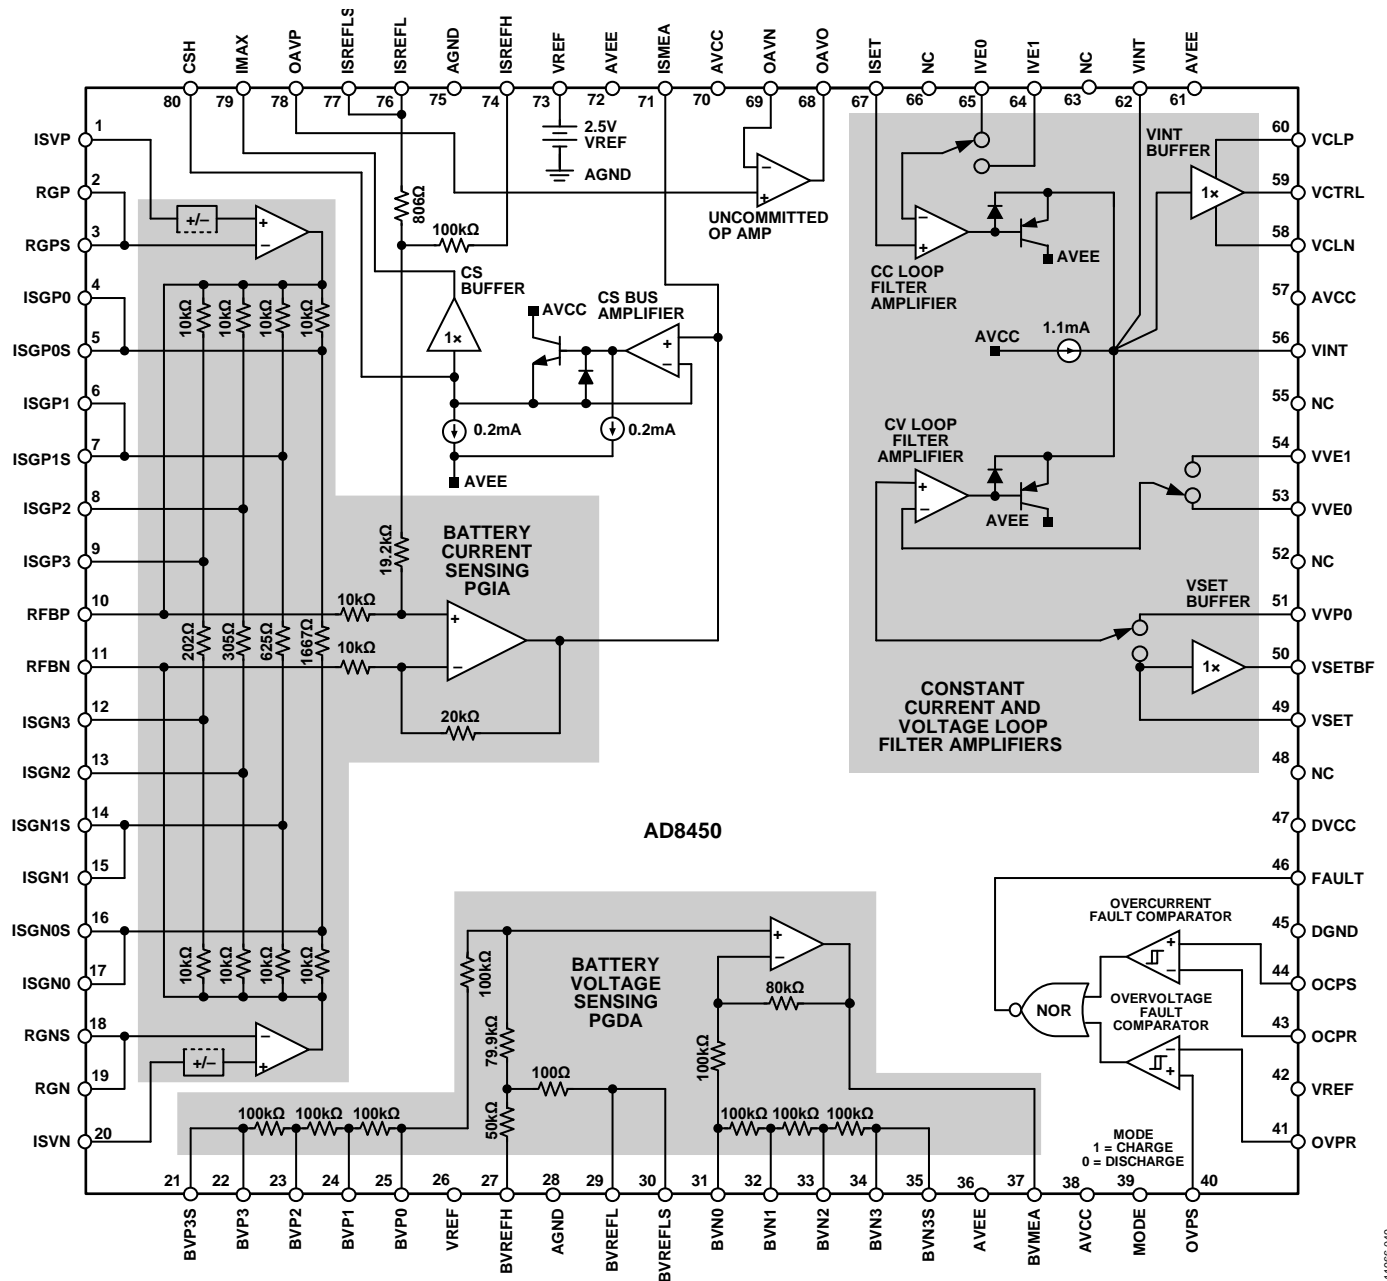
CSH 80
IMAX 79
OAVP 78
ISREFLS 77
ISREFL 76
AGND 75
ISREFH 74
VREF 73
AVEE 72
ISMEA 71
AVCC 70
OAVN 69
OAVO 68
ISET 67
NC 66
IVE0 65
IVE1 64
NC 63
VINT 62
AVEE 61

2.5V VREF
AGND
UNCOMMITTED OP AMP
806Ω
100kΩ
CS BUFFER
1×
AVCC
CS BUS AMPLIFIER
0.2mA
0.2mA
AVEE
19.2kΩ
BATTERY CURRENT SENSING PGIA
10kΩ
10kΩ
20kΩ
+/–
+/–
10kΩ 10kΩ 10kΩ 10kΩ 10kΩ
202Ω 305Ω 625Ω 1667Ω
10kΩ 10kΩ 10kΩ 10kΩ 10kΩ

CC LOOP FILTER AMPLIFIER
AVEE
VINT BUFFER
1×
AVCC
1.1mA
CV LOOP FILTER AMPLIFIER
AVEE
VSET BUFFER
1×
CONSTANT CURRENT AND VOLTAGE LOOP FILTER AMPLIFIERS

AD8450

ISVP 1
RGP 2
RGPS 3
ISGP0 4
ISGP0S 5
ISGP1 6
ISGP1S 7
ISGP2 8
ISGP3 9
RFBP 10
RFBN 11
ISGN3 12
ISGN2 13
ISGN1S 14
ISGN1 15
ISGN0S 16
ISGN0 17
RGNS 18
RGN 19
ISVN 20

60 VCLP
59 VCTRL
58 VCLN
57 AVCC
56 VINT
55 NC
54 VVE1
53 VVE0
52 NC
51 VVP0
50 VSETBF
49 VSET
48 NC
47 DVCC
46 FAULT
45 DGND
44 OCPS
43 OCPR
42 VREF
41 OVPR

OVERCURRENT FAULT COMPARATOR
NOR
OVERVOLTAGE FAULT COMPARATOR
MODE
1 = CHARGE
0 = DISCHARGE

BATTERY VOLTAGE SENSING PGDA
100kΩ
79.9kΩ
50kΩ
100Ω
80kΩ
100kΩ
100kΩ 100kΩ 100kΩ
100kΩ 100kΩ 100kΩ

21 BVP3S
22 BVP3
23 BVP2
24 BVP1
25 BVP0
26 VREF
27 BVREFH
28 AGND
29 BVREFL
30 BVREFLS
31 BVN0
32 BVN1
33 BVN2
34 BVN3
35 BVN3S
36 AVEE
37 BVMEA
38 AVCC
39 MODE
40 OVPS